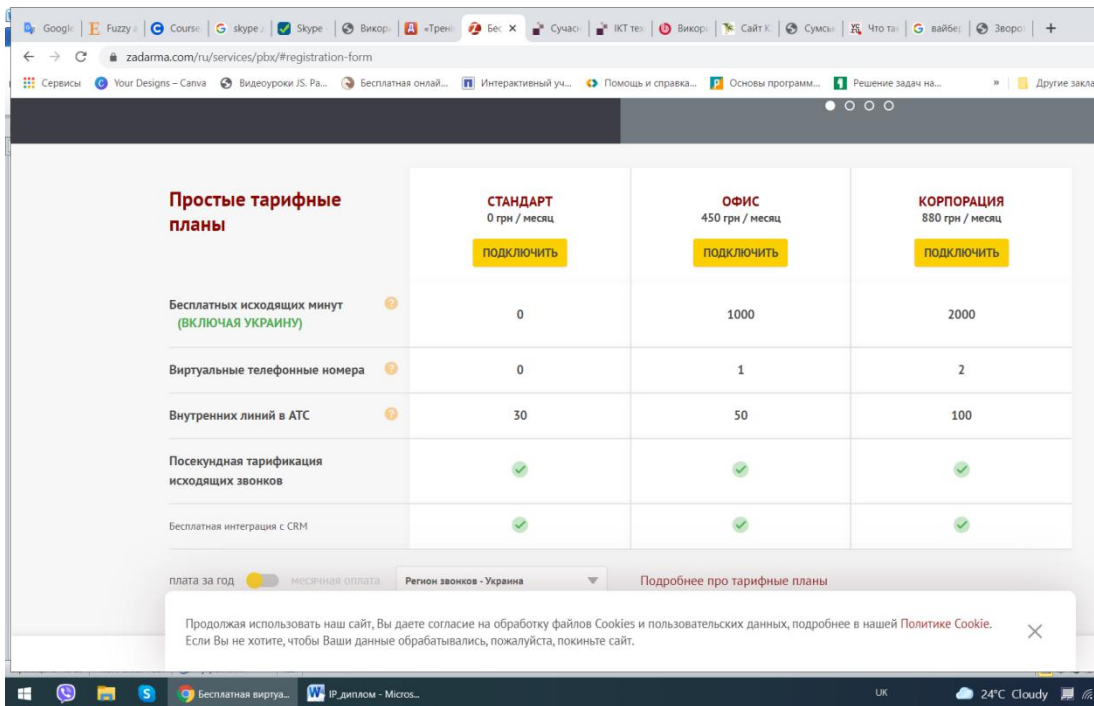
Google | Fuzzy | Course | skype | Skype | Викор | «Трен | Бес × | Сучас | IKT те | Викор | Сайт К | Сумсь | Что та | вайбе | Зворо | +

zadarma.com/ru/services/pbx/#registration-form

Сервисы | Your Designs – Canva | Видеоуроки JS. Ра... | Бесплатная онлай... | Интерактивный уч... | Помощь и справка... | Основы программ... | Решение задач на... | » | Другие закла

Простые тарифные планы

| | СТАНДАРТ 0 грн / месяц ПОДКЛЮЧИТЬ | ОФИС 450 грн / месяц ПОДКЛЮЧИТЬ | КОРПОРАЦИЯ 880 грн / месяц ПОДКЛЮЧИТЬ |
|---|---|---|---|
| Бесплатных исходящих минут (ВКЛЮЧАЯ УКРАИНУ) | 0 | 1000 | 2000 |
| Виртуальные телефонные номера | 0 | 1 | 2 |
| Внутренних линий в АТС | 30 | 50 | 100 |
| Посекундная тарификация исходящих звонков | ✓ | ✓ | ✓ |
| Бесплатная интеграция с CRM | ✓ | ✓ | ✓ |

плата за год | месячная оплата | Регион звонков - Украина | Подробнее про тарифные планы

Продолжая использовать наш сайт, Вы даете согласие на обработку файлов Cookies и пользовательских данных, подробнее в нашей Политике Cookie. Если Вы не хотите, чтобы Ваши данные обрабатывались, пожалуйста, покиньте сайт.

Бесплатная виртуа... | IP_диплом - Micros... | UK | 24°C Cloudy